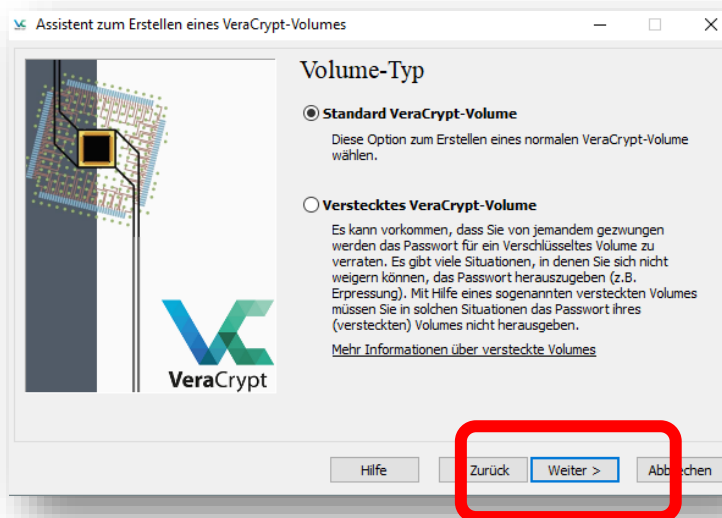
Assistent zum Erstellen eines VeraCrypt-Volumes

Volume-Typ

Standard VeraCrypt-Volume

Diese Option zum Erstellen eines normalen VeraCrypt-Volume wählen.

Verstecktes VeraCrypt-Volume

Es kann vorkommen, dass Sie von jemandem gezwungen werden das Passwort für ein Verschlüsseltes Volume zu verraten. Es gibt viele Situationen, in denen Sie sich nicht weigern können, das Passwort herauszugeben (z.B. Erpressung). Mit Hilfe eines sogenannten versteckten Volumes müssen Sie in solchen Situationen das Passwort ihres (versteckten) Volumes nicht herausgeben.

Mehr Informationen über versteckte Volumes

VeraCrypt

Hilfe

Zurück

Weiter >

Ab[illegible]chen